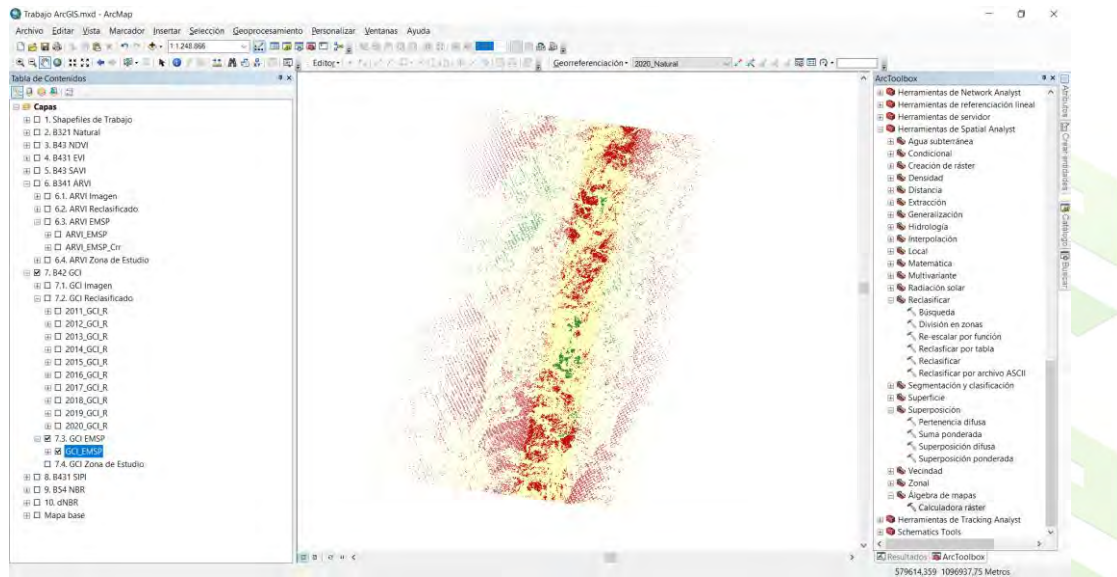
Trabajo ArcGIS.mxd - ArcMap

Archivo Editar Vista Marcador Insertar Selección Geoprocesamiento Personalizar Ventanas Ayuda

1:248.866

Editor· Georreferenciación· 2020_Natural

Tabla de Contenidos

Capas
1. Shapefiles de Trabajo
2. B321 Natural
3. B43 NDVI
4. B431 EVI
5. B43 SAVI
6. B341 ARVI
6.1. ARVI Imagen
6.2. ARVI Reclasificado
6.3. ARVI EMSP
ARVI_EMSP
ARVI_EMSP_Crr
6.4. ARVI Zona de Estudio
7. B42 GCI
7.1. GCI Imagen
7.2. GCI Reclasificado
2011_GCI_R
2012_GCI_R
2013_GCI_R
2014_GCI_R
2015_GCI_R
2016_GCI_R
2017_GCI_R
2018_GCI_R
2019_GCI_R
2020_GCI_R
7.3. GCI EMSP
GCI_EMSP
7.4. GCI Zona de Estudio
8. B431 SIPI
9. B54 NBR
10. dNBR
Mapa base

ArcToolbox
Herramientas de Network Analyst
Herramientas de referenciación lineal
Herramientas de servidor
Herramientas de Spatial Analyst
Agua subterránea
Condicional
Creación de ráster
Densidad
Distancia
Extracción
Generalización
Hidrología
Interpolación
Local
Matemática
Multivariante
Radiación solar
Reclasificar
Búsqueda
División en zonas
Re-escalar por función
Reclasificar por tabla
Reclasificar
Reclasificar por archivo ASCII
Segmentación y clasificación
Superficie
Superposición
Pertenencia difusa
Suma ponderada
Superposición difusa
Superposición ponderada
Vecindad
Zonal
Álgebra de mapas
Calculadora ráster
Herramientas de Tracking Analyst
Schematics Tools

Resultados ArcToolbox

Atributos Crear entidades Catálogo Buscar

579614,359 1096937,75 Metros